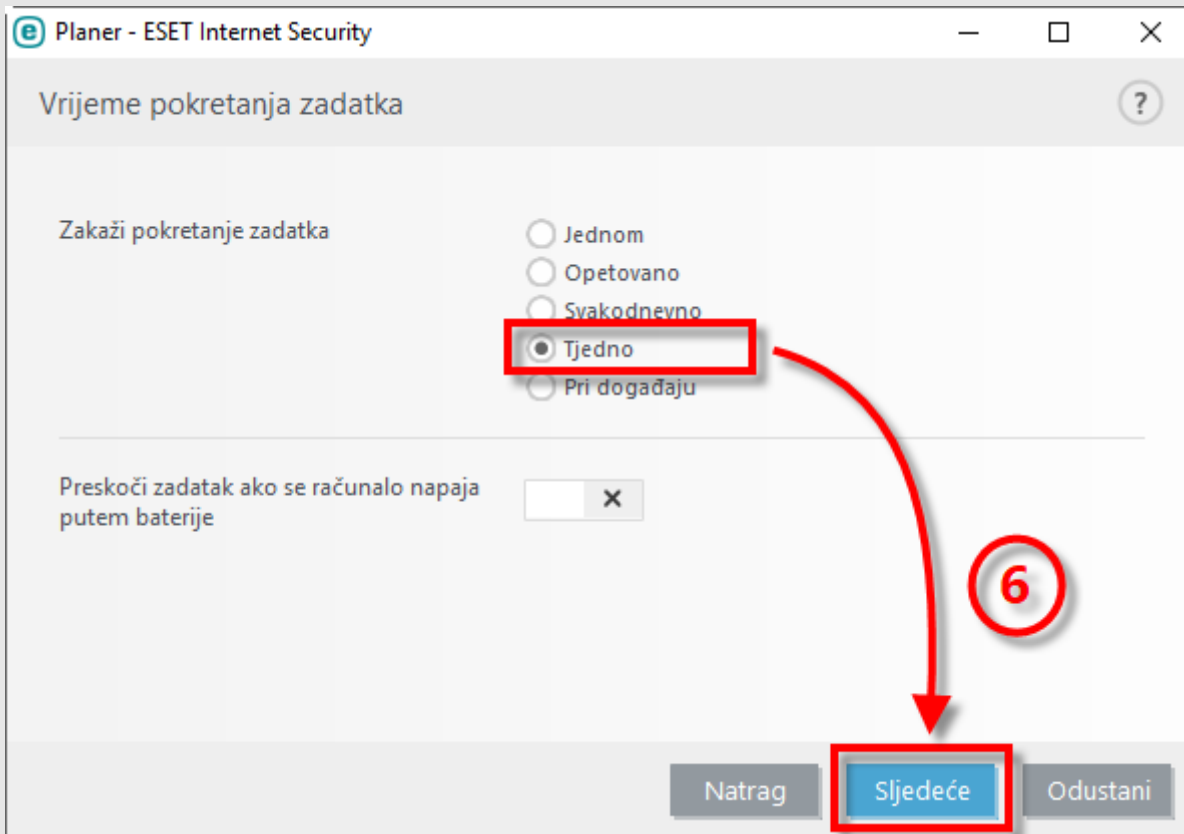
Planer - ESET Internet Security

Vrijeme pokretanja zadatka

?

Zakaži pokretanje zadatka

Jednom
Opetovano
Svakodnevno
Tjedno
Pri događaju

Preskoči zadatak ako se računalo napaja putem baterije

×

6

Natrag

Sljedeće

Odustani